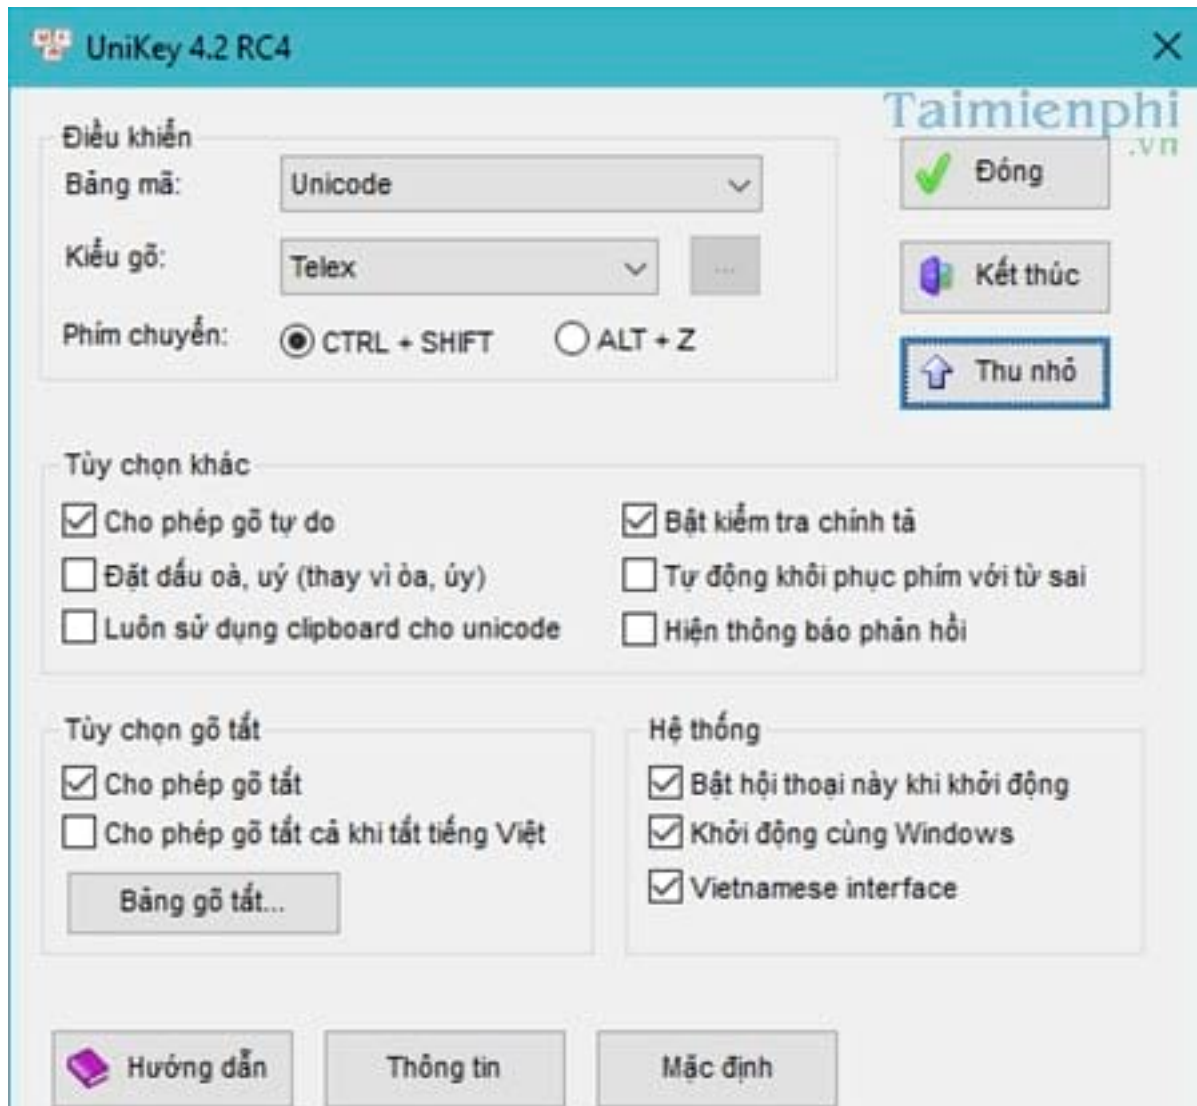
UniKey 4.2 RC4

Taimienphi .vn

Điều khiển
Bảng mã: Unicode
Kiểu gõ: Telex ...
Phím chuyển: CTRL + SHIFT ALT + Z

Đóng
Kết thúc
Thu nhỏ

Tùy chọn khác
Cho phép gõ tự do
Đặt dấu oà, uý (thay vì òa, úy)
Luôn sử dụng clipboard cho unicode
Bật kiểm tra chính tả
Tự động khôi phục phím với từ sai
Hiện thông báo phản hồi

Tùy chọn gõ tắt
Cho phép gõ tắt
Cho phép gõ tắt cả khi tắt tiếng Việt
Bảng gõ tắt...

Hệ thống
Bật hội thoại này khi khởi động
Khởi động cùng Windows
Vietnamese interface

Hướng dẫn
Thông tin
Mặc định